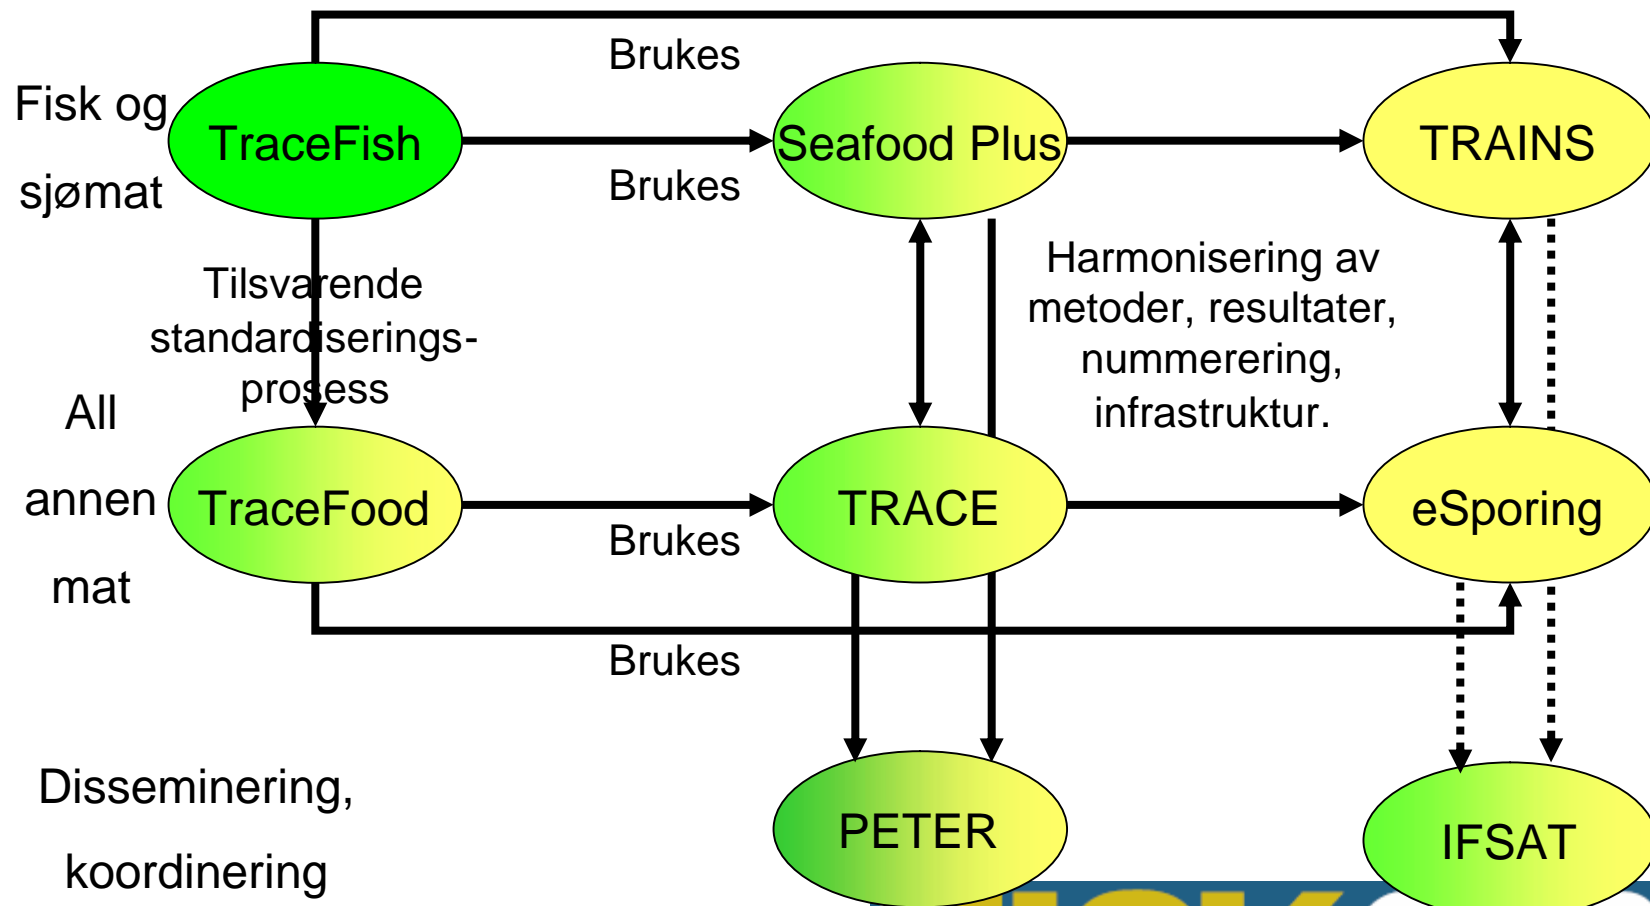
Brukes

Fisk og sjømat

TraceFish

Seafood Plus

TRAINS

Brukes

Tilsvarende standardiserings-prosess

Harmonisering av metoder, resultater, nummerering, infrastruktur.

All annen mat

TraceFood

TRACE

eSporing

Brukes

Brukes

Disseminering, koordinering

PETER

IFSAT